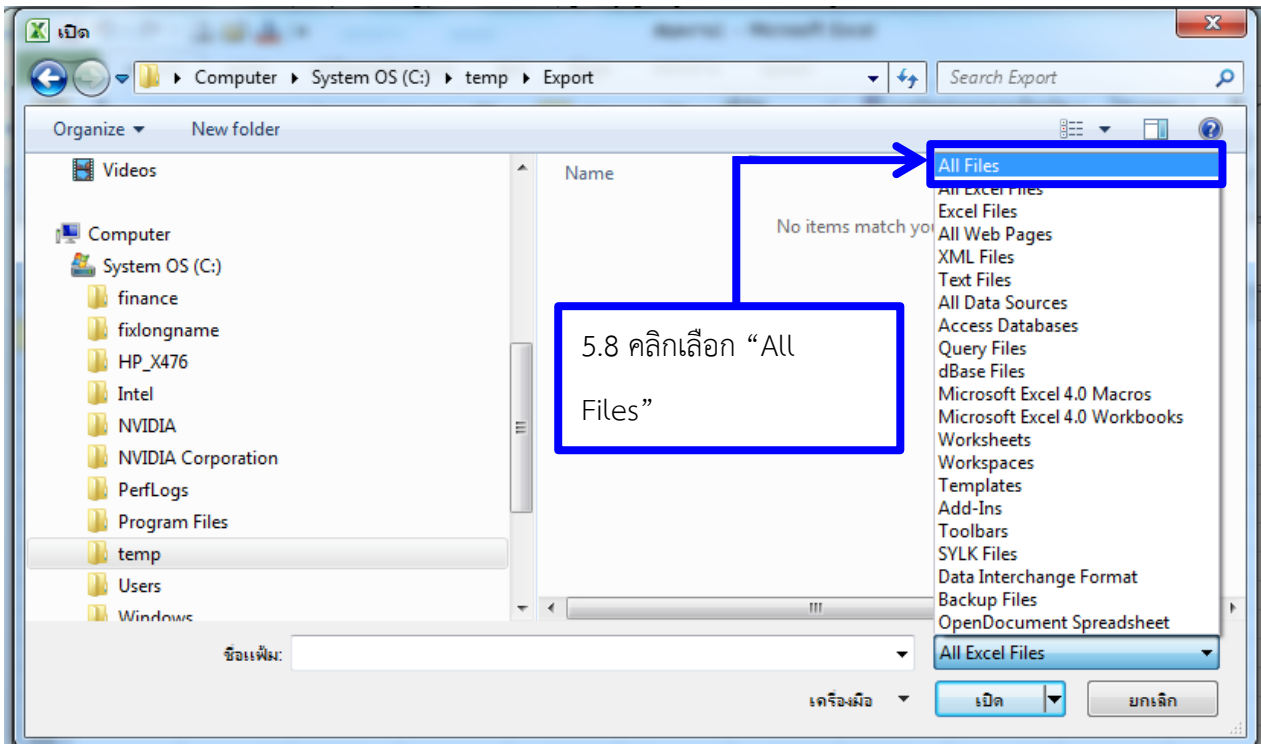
เปิด

Computer ▸ System OS (C:) ▸ temp ▸ Export

Search Export

Organize ▾ New folder

Videos

Computer

System OS (C:)

finance

fixlongname

HP_X476

Intel

NVIDIA

NVIDIA Corporation

PerfLogs

Program Files

temp

Users

Windows

Name

No items match yo

5.8 คลิกเลือก “All Files”

All Files
All Excel Files
Excel Files
All Web Pages
XML Files
Text Files
All Data Sources
Access Databases
Query Files
dBase Files
Microsoft Excel 4.0 Macros
Microsoft Excel 4.0 Workbooks
Worksheets
Workspaces
Templates
Add-Ins
Toolbars
SYLK Files
Data Interchange Format
Backup Files
OpenDocument Spreadsheet

ชื่อแฟ้ม:

All Excel Files

เครื่องมือ

เปิด

ยกเลิก